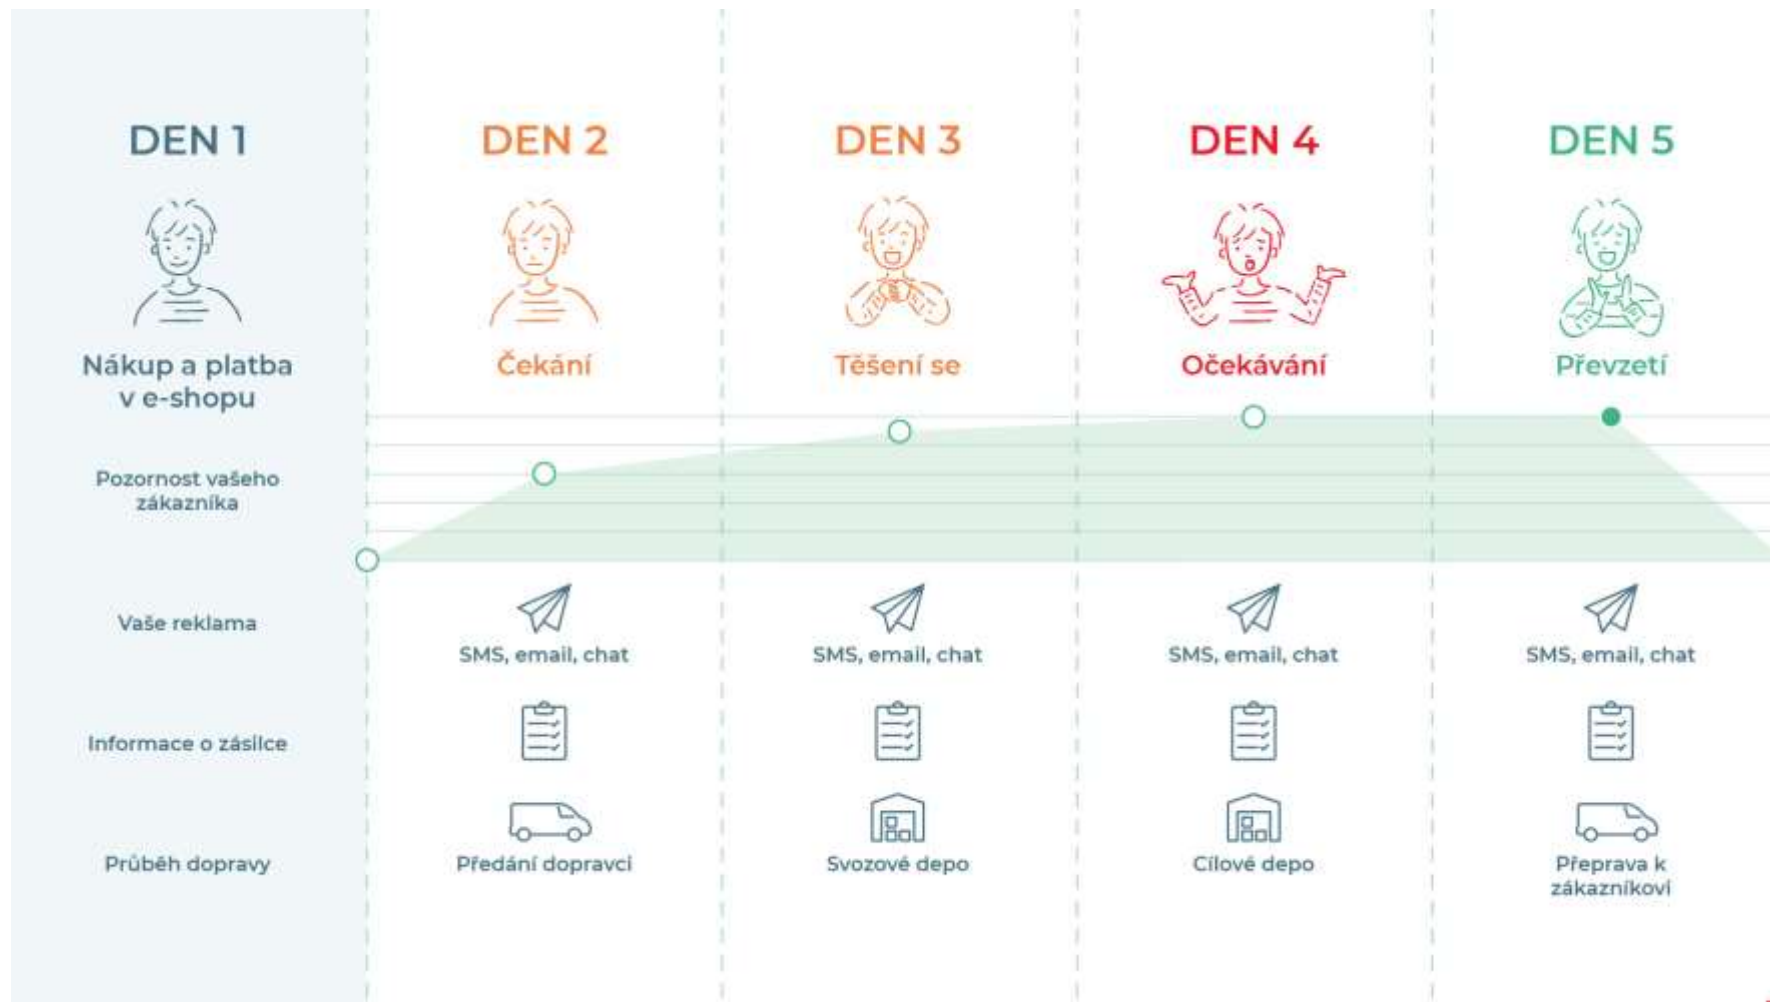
DEN 1

Nákup a platba v e-shopu

DEN 2

Čekání

DEN 3

Těšení se

DEN 4

Očekávání

DEN 5

Převzetí

Pozornost vašeho zákazníka

Vaše reklama

SMS, email, chat

SMS, email, chat

SMS, email, chat

SMS, email, chat

Informace o zásilce

Průběh dopravy

Předání dopravci

Svozové depo

Cílové depo

Přeprava k zákazníkovi